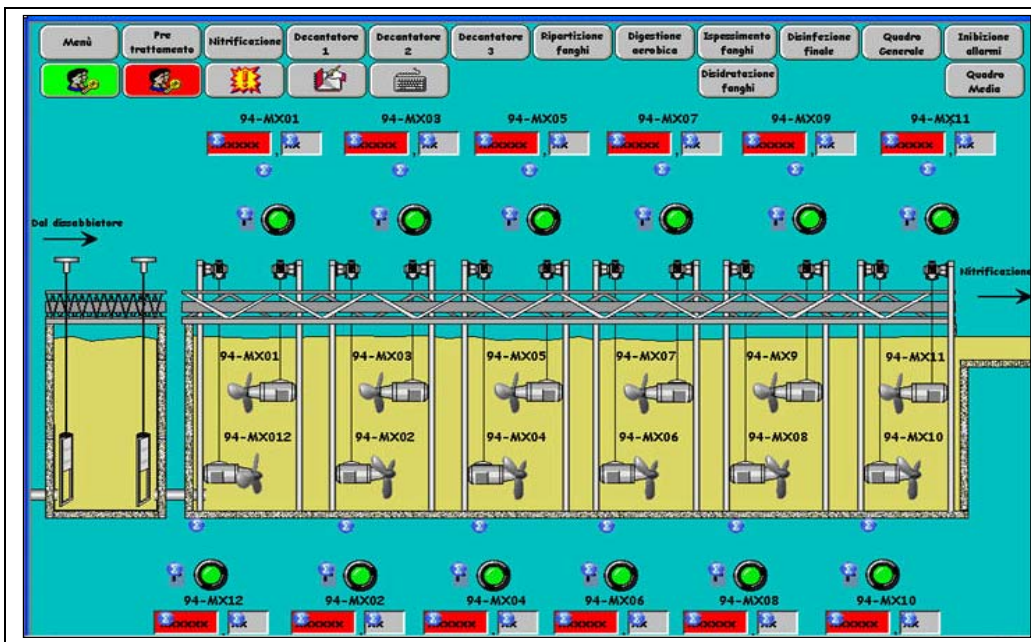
Menù
Pre trattamento
Nitrificazione
Decantatore 1
Decantatore 2
Decantatore 3
Ripartizione fanghi
Digestione aerobica
Ispessimento fanghi
Disinfezione finale
Quadro Generale
Inibizione allarmi
Disidratazione fanghi
Quadro Media

94-MX01
94-MX03
94-MX05
94-MX07
94-MX09
94-MX11

Dal dissabbiatore
Nitrificazione

94-MX01
94-MX03
94-MX05
94-MX07
94-MX9
94-MX11
94-MX012
94-MX02
94-MX04
94-MX06
94-MX08
94-MX10

94-MX12
94-MX02
94-MX04
94-MX06
94-MX08
94-MX10